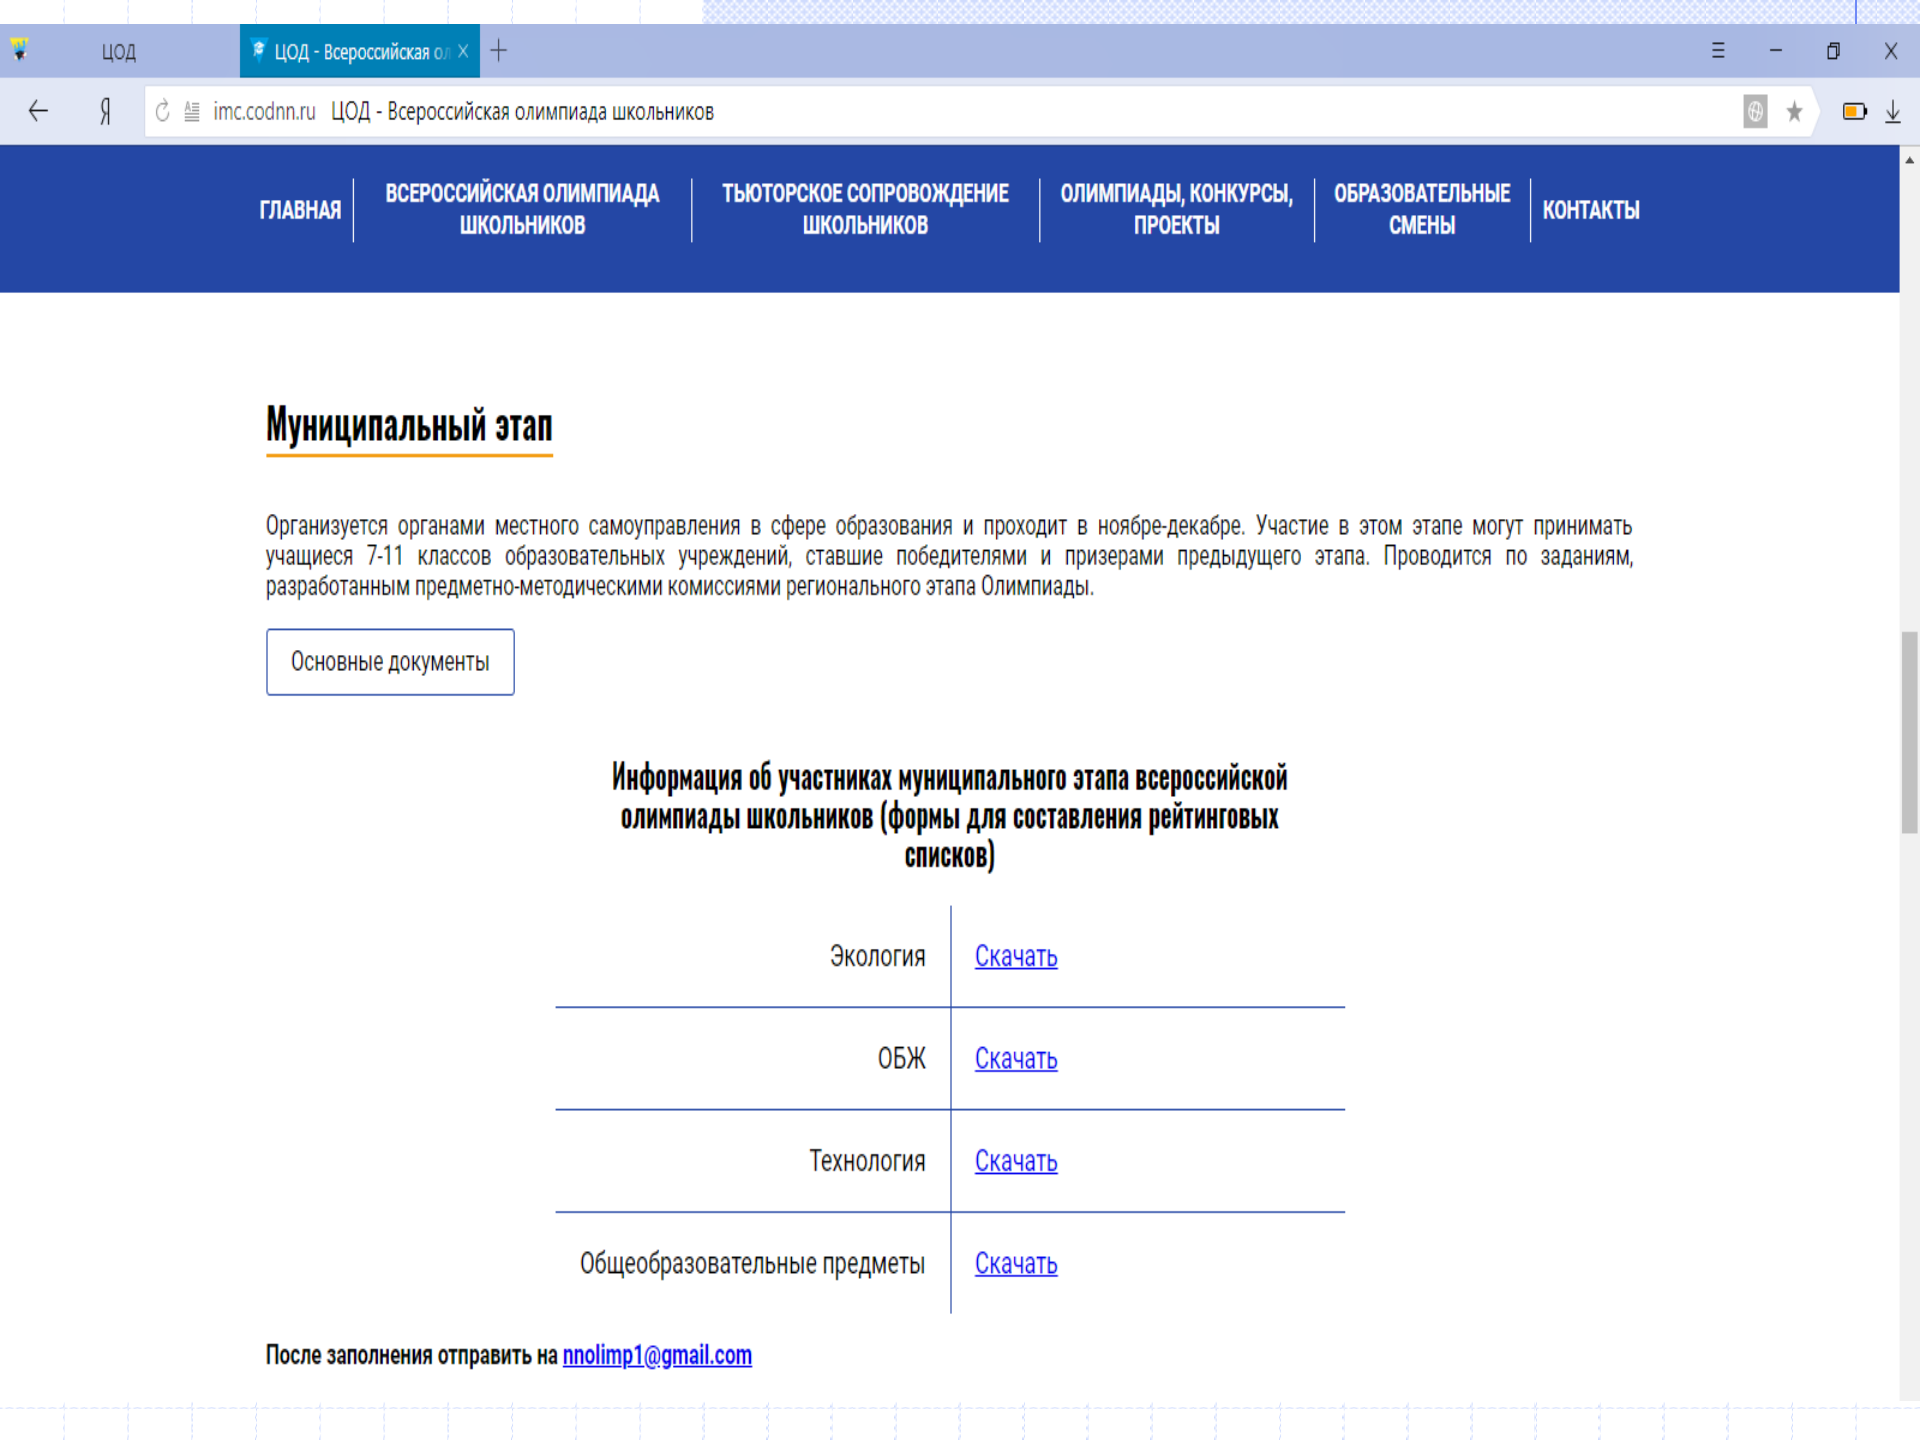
ЦОД

ЦОД - Всероссийская ол ×

+

Я

imc.codnn.ru ЦОД - Всероссийская олимпиада школьников

ГЛАВНАЯ

ВСЕРОССИЙСКАЯ ОЛИМПИАДА ШКОЛЬНИКОВ

ТЬЮТОРСКОЕ СОПРОВОЖДЕНИЕ ШКОЛЬНИКОВ

ОЛИМПИАДЫ, КОНКУРСЫ, ПРОЕКТЫ

ОБРАЗОВАТЕЛЬНЫЕ СМЕНЫ

КОНТАКТЫ

Муниципальный этап

Организуется органами местного самоуправления в сфере образования и проходит в ноябре-декабре. Участие в этом этапе могут принимать учащиеся 7-11 классов образовательных учреждений, ставшие победителями и призерами предыдущего этапа. Проводится по заданиям, разработанным предметно-методическими комиссиями регионального этапа Олимпиады.

Основные документы

Информация об участниках муниципального этапа всероссийской олимпиады школьников (формы для составления рейтинговых списков)

| Экология | Скачать |
|---|---|
| ОБЖ | Скачать |
| Технология | Скачать |
| Общеобразовательные предметы | Скачать |

После заполнения отправить на nnolimp1@gmail.com